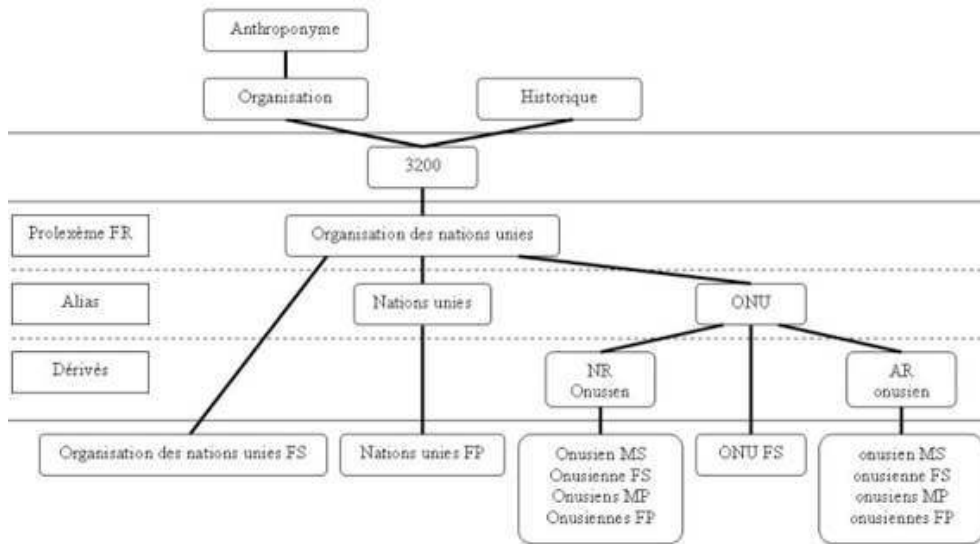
Anthroponyme

Organisation

Historique

3200

Prolexème FR

Organisation des nations unies

Alias

Nations unies

ONU

Dérivés

NR
Onusien

AR
onusien

Organisation des nations unies FS

Nations unies FP

Onusien MS
Onusienne FS
Onusiens MP
Onusiennes FP

ONU FS

onusien MS
onusienne FS
onusiens MP
onusiennes FP